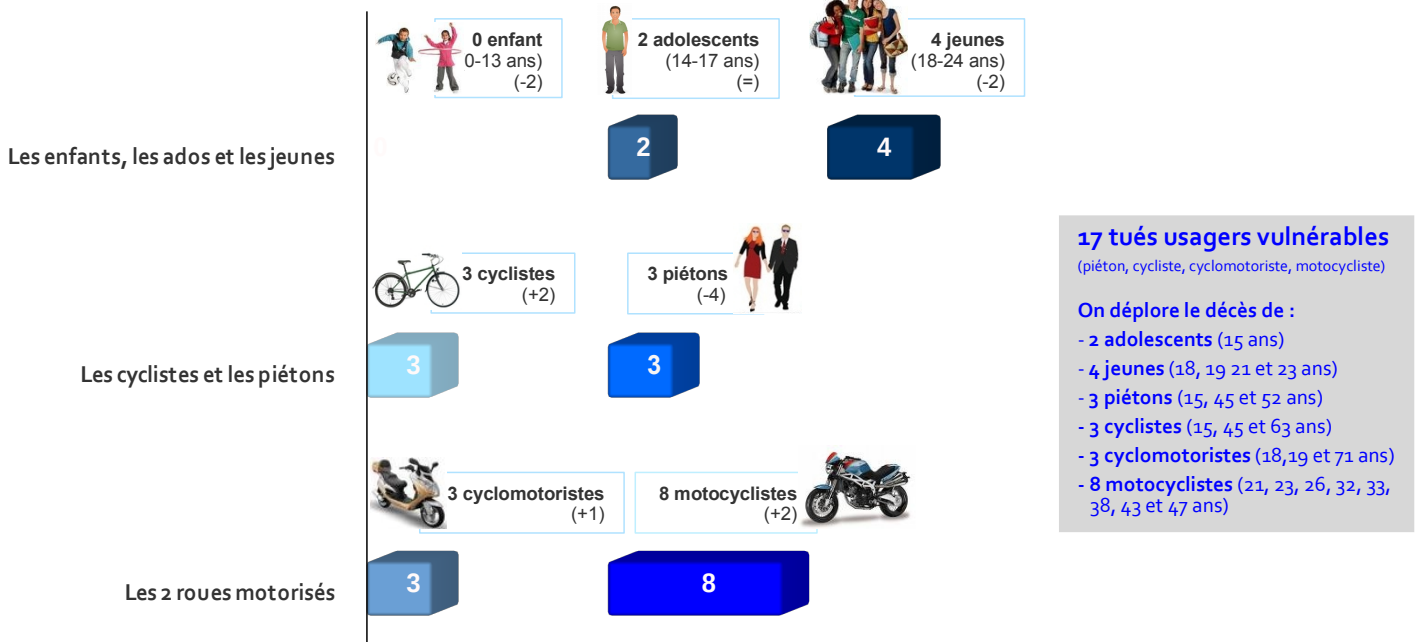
0 enfant
0-13 ans)
(-2)

2 adolescents
(14-17 ans)
(=)

4 jeunes
(18-24 ans)
(-2)

Les enfants, les ados et les jeunes

0

2

4

3 cyclistes
(+2)

3 piétons
(-4)

Les cyclistes et les piétons

3

3

3 cyclomotoristes
(+1)

8 motocyclistes
(+2)

Les 2 roues motorisés

3

8

17 tués usagers vulnérables
(piéton, cycliste, cyclomotoriste, motocycliste)

On déplore le décès de :
- 2 adolescents (15 ans)
- 4 jeunes (18, 19 21 et 23 ans)
- 3 piétons (15, 45 et 52 ans)
- 3 cyclistes (15, 45 et 63 ans)
- 3 cyclomotoristes (18,19 et 71 ans)
- 8 motocyclistes (21, 23, 26, 32, 33, 38, 43 et 47 ans)